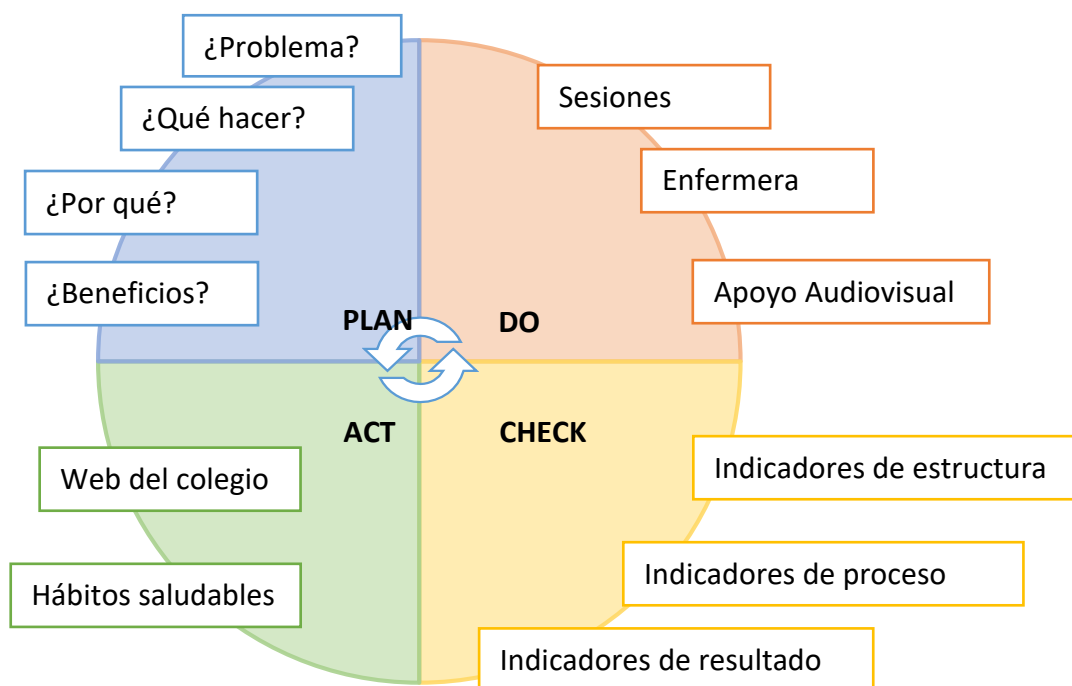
¿Problema?

¿Qué hacer?

¿Por qué?

¿Beneficios?

Sesiones

Enfermera

Apoyo Audiovisual

PLAN

DO

ACT

CHECK

Indicadores de estructura

Web del colegio

Indicadores de proceso

Hábitos saludables

Indicadores de resultado